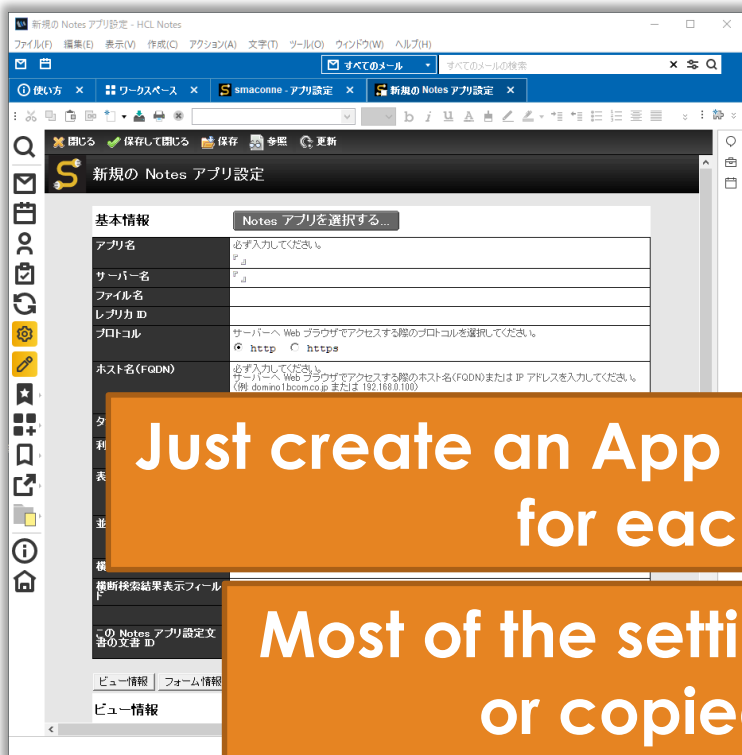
新規の Notes アプリ設定 - HCL Notes

ファイル(F) 編集(E) 表示(V) 作成(C) アクション(A) 文字(T) ツール(O) ウィンドウ(W) ヘルプ(H)

すべてのメール すべてのメールの検索

使い方 ワークスペース smaconne - アプリ設定 新規の Notes アプリ設定

閉じる 保存して閉じる 保存 参照 更新

新規の Notes アプリ設定

| 基本情報 | Notes アプリを選択する... |
|---|---|
| アプリ名 | 必ず入力してください。 『 』 |
| サーバー名 | 『 』 |
| ファイル名 | |
| レプリカ ID | |
| プロトコル | サーバーへ Web ブラウザでアクセスする際のプロトコルを選択してください。 http https |
| ホスト名(FQDN) | 必ず入力してください。 サーバーへ Web ブラウザでアクセスする際のホスト名(FQDN)または IP アドレスを入力してください。(例 domino1.bcom.co.jp または 192.168.0.100) |
| 横断検索結果表示フィールド | |
| この Notes アプリ設定文書の文書 ID | |

ビュー情報 フォーム情報

ビュー情報

Just create an App for eac

Most of the setti or copie